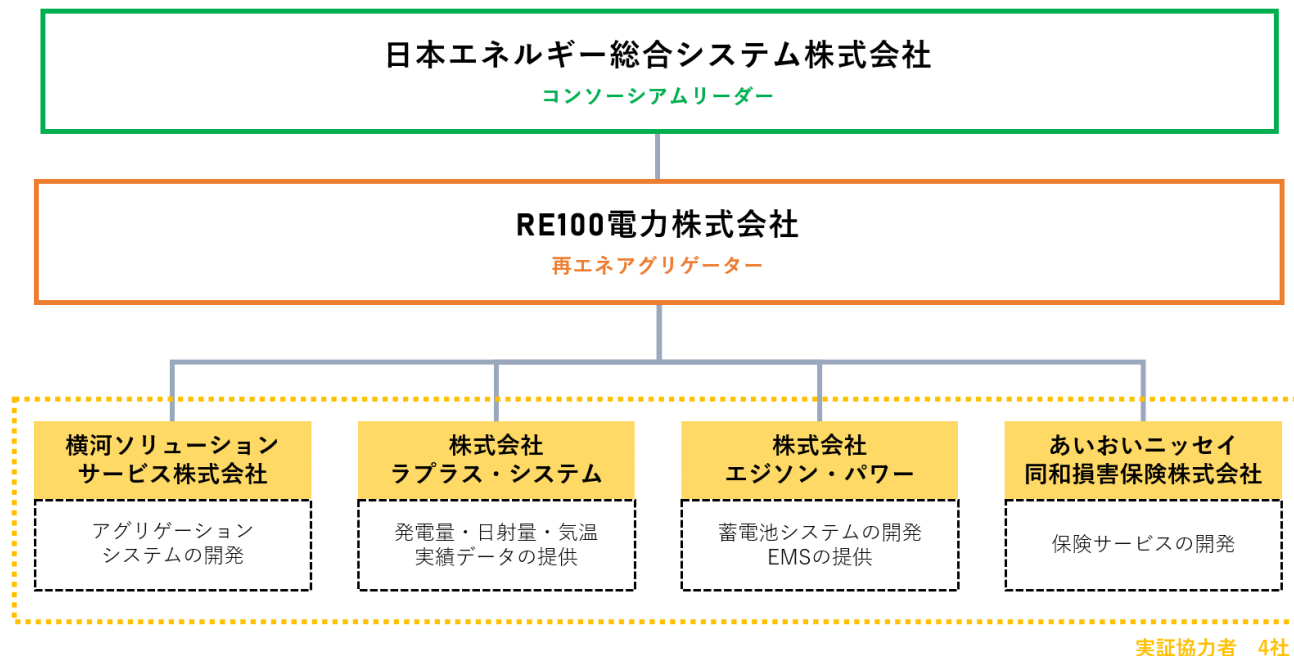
日本エネルギー総合システム株式会社
コンソーシアムリーダー

RE100電力株式会社
再エネアグリゲーター

横河ソリューションサービス株式会社
アグリゲーションシステムの開発

株式会社ラプラス・システム
発電量・日射量・気温実績データの提供

株式会社エジソン・パワー
蓄電池システムの開発 EMSの提供

あいおいニッセイ同和損害保険株式会社
保険サービスの開発

実証協力者　4社